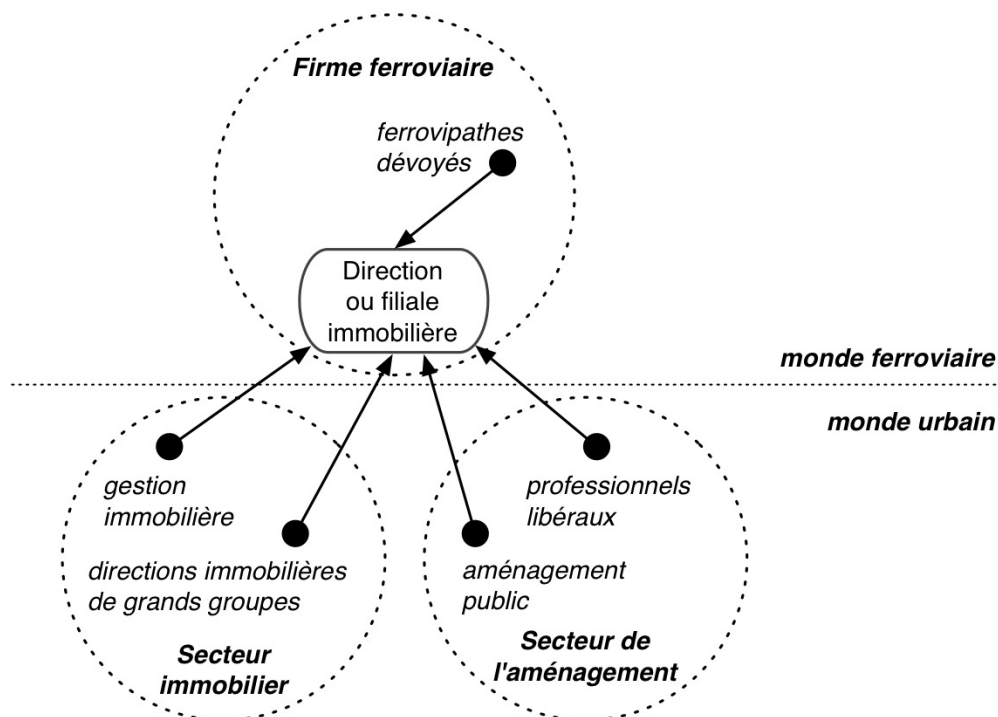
Firme ferroviaire

ferrovipathes dévoyés

Direction ou filiale immobilière

monde ferroviaire

monde urbain

gestion immobilière

directions immobilières de grands groupes

Secteur immobilier

professionnels libéraux

aménagement public

Secteur de l'aménagement